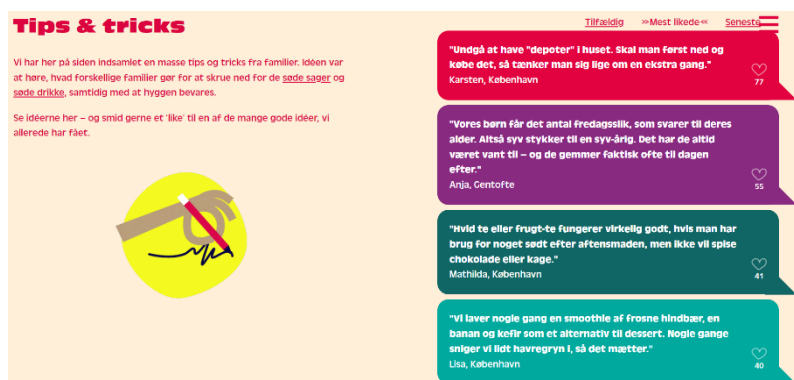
Tips & tricks

Vi har her på siden indsamlet en masse tips og tricks fra familier. Idéen var at høre, hvad forskellige familier gør for at skrue ned for de søde sager og søde drikke, samtidig med at hyggen bevares.

Se idéerne her – og smid gerne et 'like' til en af de mange gode idéer, vi allerede har fået.

Tilfældig »Mest likede« Seneste

"Undgå at have "depoter" i huset. Skal man først ned og købe det, så tænker man sig lige om en ekstra gang."
Karsten, København
77

"Vores børn får det antal fredagsslik, som svarer til deres alder. Altså syv stykker til en syv-årig. Det har de altid været vant til – og de gemmer faktisk ofte til dagen efter."
Anja, Gentofte
55

"Hvid te eller frugt-te fungerer virkelig godt, hvis man har brug for noget sødt efter aftensmaden, men ikke vil spise chokolade eller kage."
Mathilda, København
41

"Vi laver nogle gang en smoothie af frosne hindbær, en banan og kefir som et alternativ til dessert. Nogle gange sniger vi lidt havregryn i, så det mætter."
Lisa, København
40